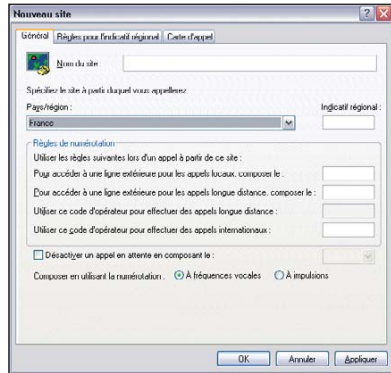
Nouveau site

Général | Règles pour l'indicatif régional | Carte d'appel

Nom du site :

Spécifiez le site à partir duquel vous appellerez

Pays/région :

France

Indicatif régional :

Règles de numérotation

Utiliser les règles suivantes lors d'un appel à partir de ce site :

Pour accéder à une ligne extérieure pour les appels locaux, composer le :

Pour accéder à une ligne extérieure pour les appels longue distance, composer le :

Utiliser ce code d'opérateur pour effectuer des appels longue distance :

Utiliser ce code d'opérateur pour effectuer des appels internationaux :

Désactiver un appel en attente en composant le :

Composer en utilisant la numérotation : À fréquences vocales À impulsions

OK Annuler Appliquer